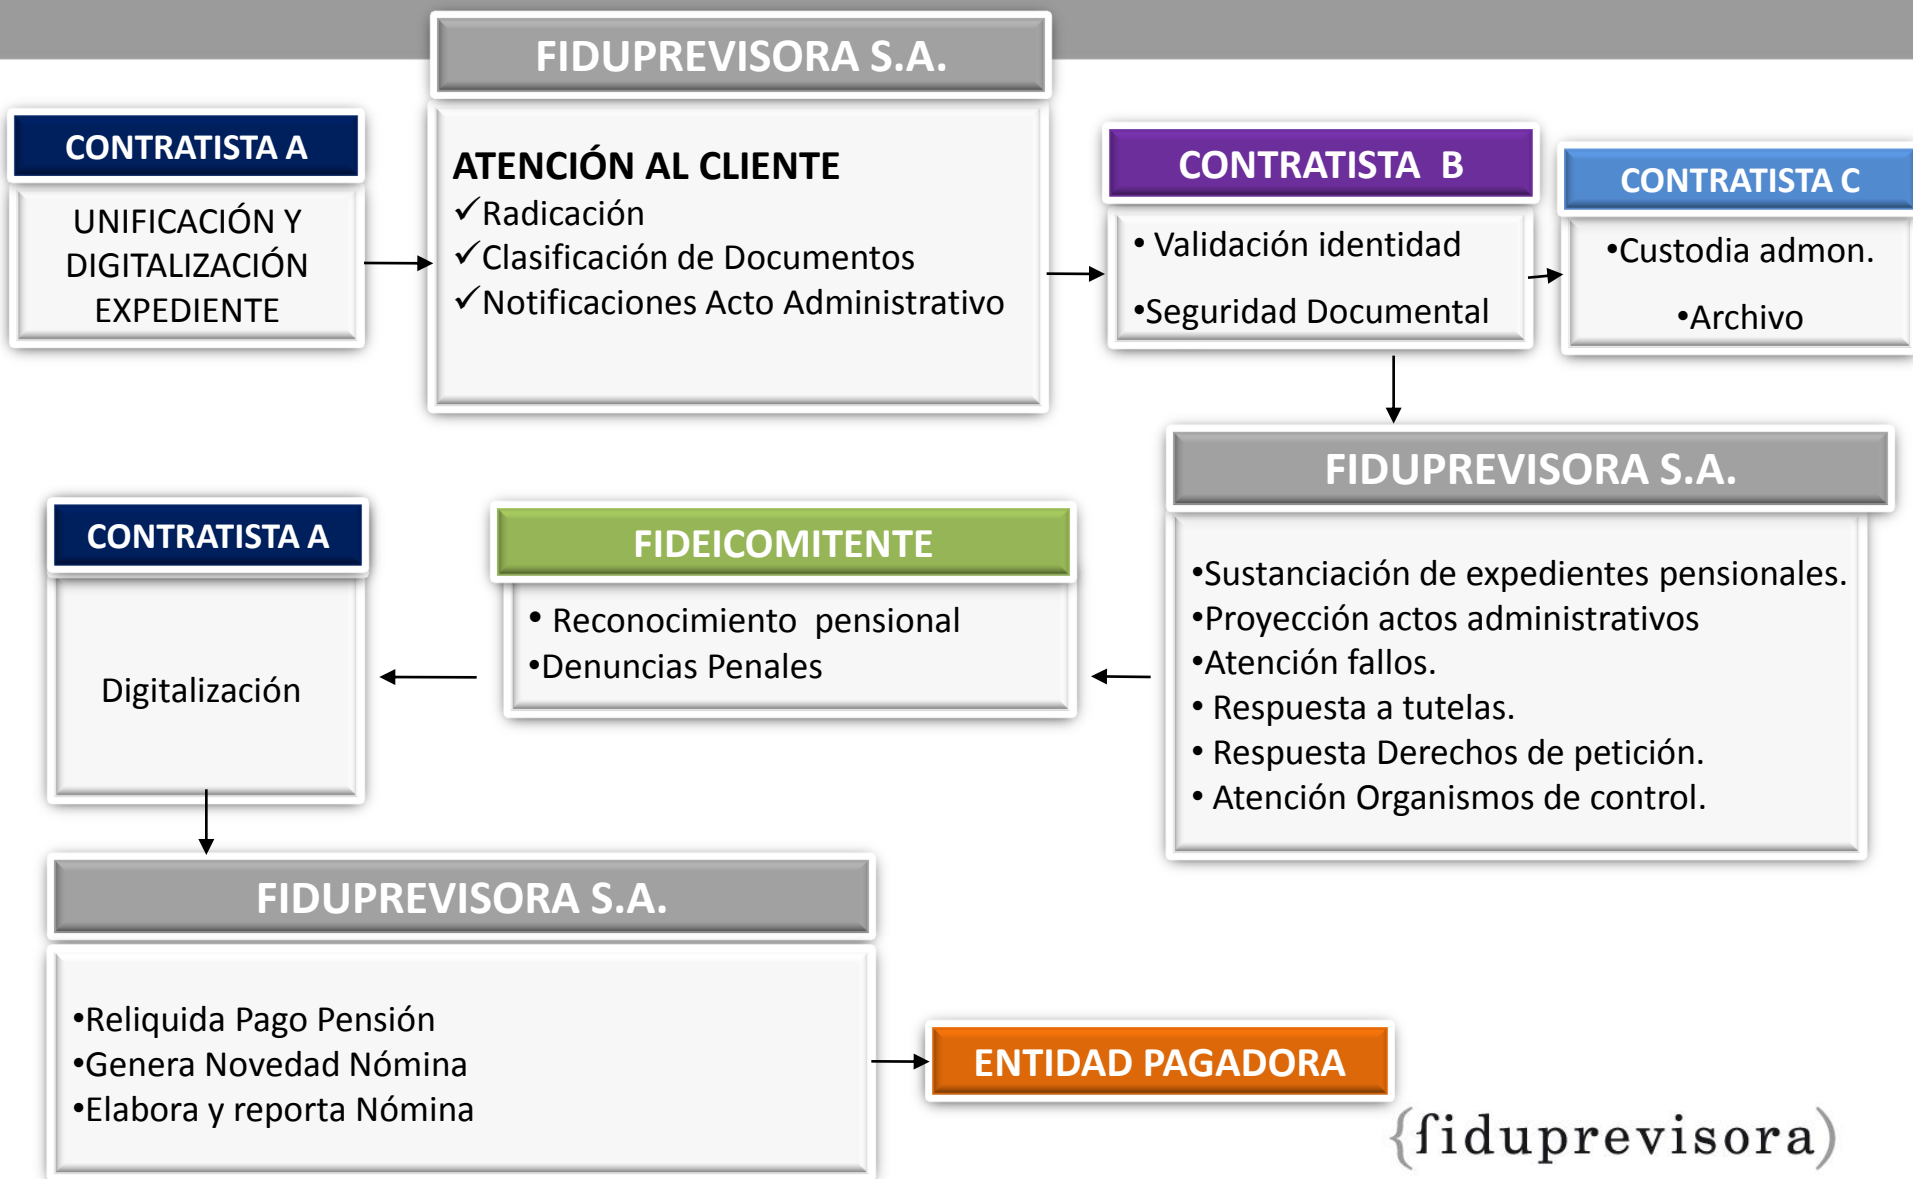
FIDUPREVISORA S.A.

CONTRATISTA A

UNIFICACIÓN Y DIGITALIZACIÓN EXPEDIENTE

ATENCIÓN AL CLIENTE
✓Radicación
✓Clasificación de Documentos
✓Notificaciones Acto Administrativo

CONTRATISTA B

• Validación identidad
•Seguridad Documental

CONTRATISTA C

•Custodia admon.
•Archivo

FIDUPREVISORA S.A.

•Sustanciación de expedientes pensionales.
•Proyección actos administrativos
•Atención fallos.
• Respuesta a tutelas.
• Respuesta Derechos de petición.
• Atención Organismos de control.

FIDEICOMITENTE

• Reconocimiento pensional
•Denuncias Penales

CONTRATISTA A

Digitalización

FIDUPREVISORA S.A.

•Reliquida Pago Pensión
•Genera Novedad Nómina
•Elabora y reporta Nómina

ENTIDAD PAGADORA

{fiduprevisora}